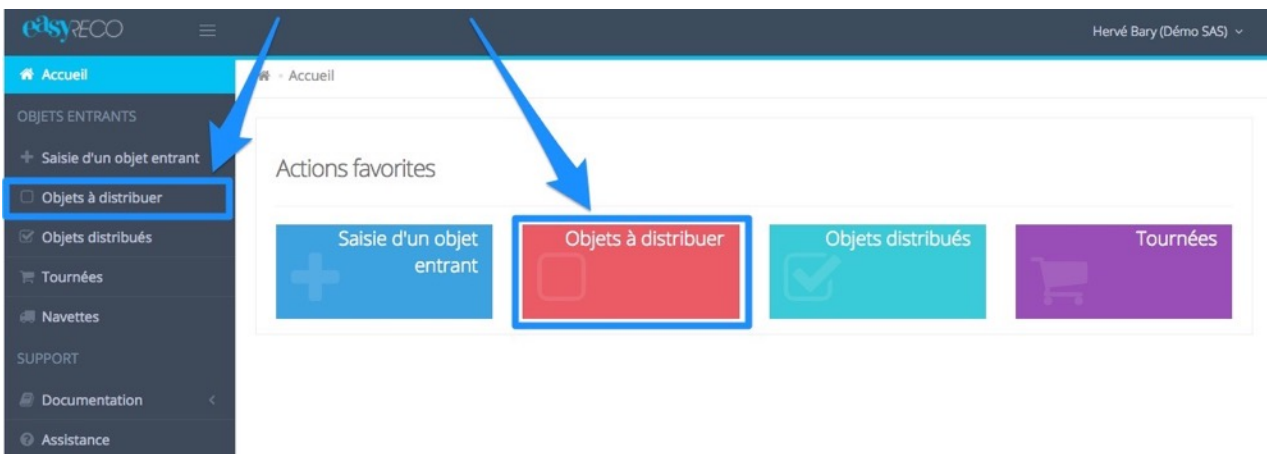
easyRECO

Hervé Bary (Démo SAS)

Accueil

OBJETS ENTRANTS

Saisie d'un objet entrant

Objets à distribuer

Objets distribués

Tournées

Navettes

SUPPORT

Documentation

Assistance

Accueil

Actions favorites

Saisie d'un objet entrant

Objets à distribuer

Objets distribués

Tournées